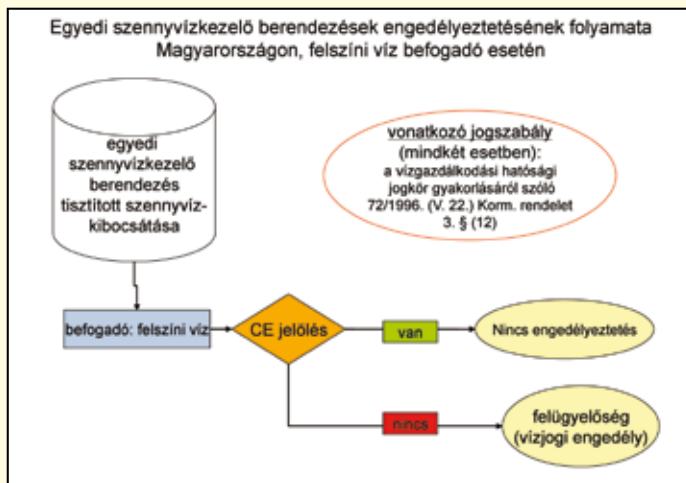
Egyedi szennyvízkezelő berendezések engedélyeztetésének folyamata Magyarországon, felszíni víz befogadó esetén

egyedi szennyvízkezelő berendezés tisztított szennyvízkibocsátása

vonatkozó jogszabály (mindkét esetben):
a vízgazdálkodási hatósági jogkör gyakorlásáról szóló 72/1996. (V. 22.) Korm. rendelet 3. § (12)

befogadó: felszíni víz

CE jelölés

van

Nincs engedélyeztetés

nincs

felügyelőség (vízjogi engedély)